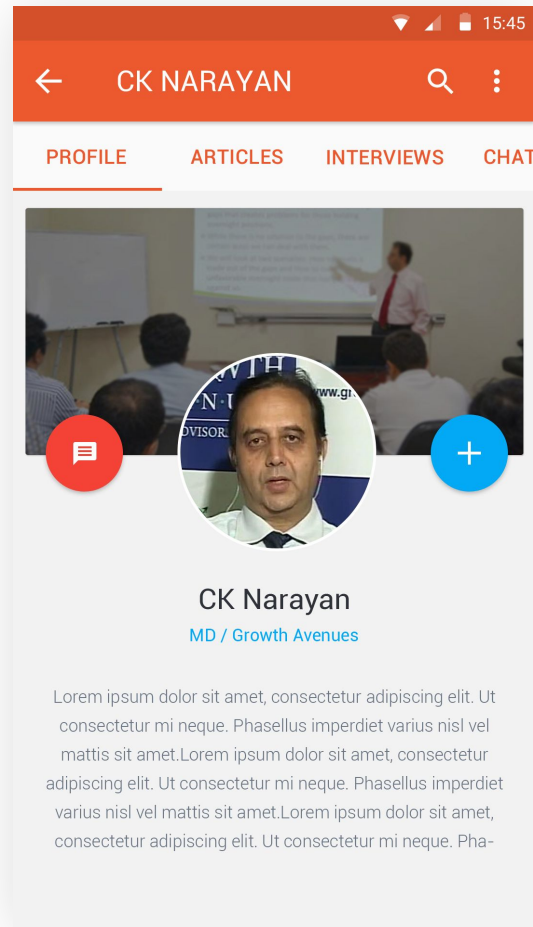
15:45

CK NARAYAN

PROFILE ARTICLES INTERVIEWS CHAT

CK Narayan

MD / Growth Avenues

Lorem ipsum dolor sit amet, consectetur adipiscing elit. Ut consectetur mi neque. Phasellus imperdiet varius nisl vel mattis sit amet.Lorem ipsum dolor sit amet, consectetur adipiscing elit. Ut consectetur mi neque. Phasellus imperdiet varius nisl vel mattis sit amet.Lorem ipsum dolor sit amet, consectetur adipiscing elit. Ut consectetur mi neque. Pha-